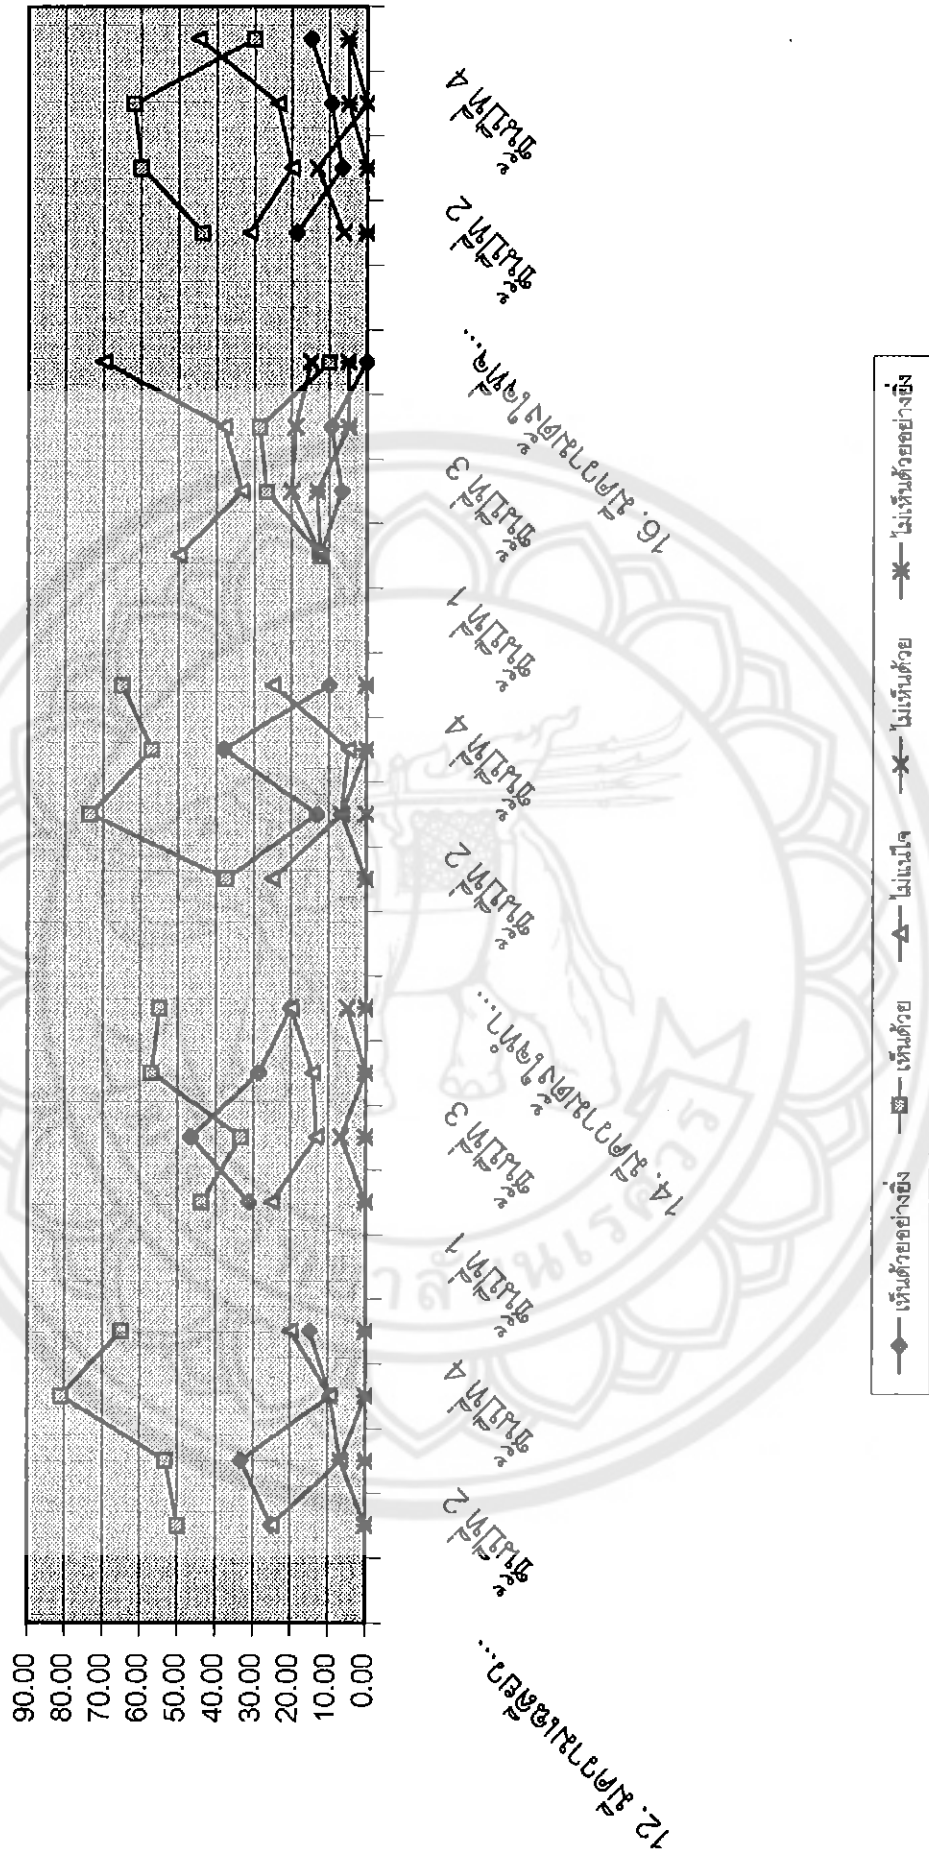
90.00
80.00
70.00
60.00
50.00
40.00
30.00
20.00
10.00
0.00

12. ผู้ตอบที่เลือก...
ชั้นปีที่ 2
ชั้นปีที่ 4
ชั้นปีที่ 1
ชั้นปีที่ 3
14. ผู้ตอบที่ไม่ได้...
ชั้นปีที่ 2
ชั้นปีที่ 4
ชั้นปีที่ 1
ชั้นปีที่ 3
16. ผู้ตอบที่ไม่ได้...
ชั้นปีที่ 2
ชั้นปีที่ 4

เห็นด้วยอย่างยิ่ง
เห็นด้วย
ไม่แน่ใจ
ไม่เห็นด้วย
ไม่เห็นด้วยอย่างยิ่ง